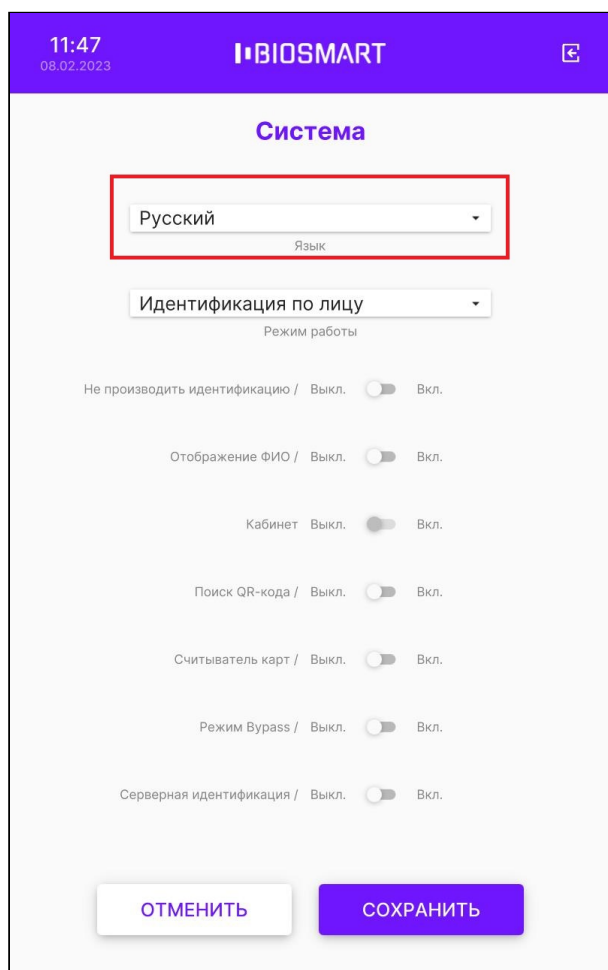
11:47
08.02.2023

BIOSMART

Система

Русский
Язык

Идентификация по лицу
Режим работы

Не производить идентификацию / Выкл. Вкл.

Отображение ФИО / Выкл. Вкл.

Кабинет Выкл. Вкл.

Поиск QR-кода / Выкл. Вкл.

Считыватель карт / Выкл. Вкл.

Режим Bypass / Выкл. Вкл.

Серверная идентификация / Выкл. Вкл.

ОТМЕНИТЬ

СОХРАНИТЬ